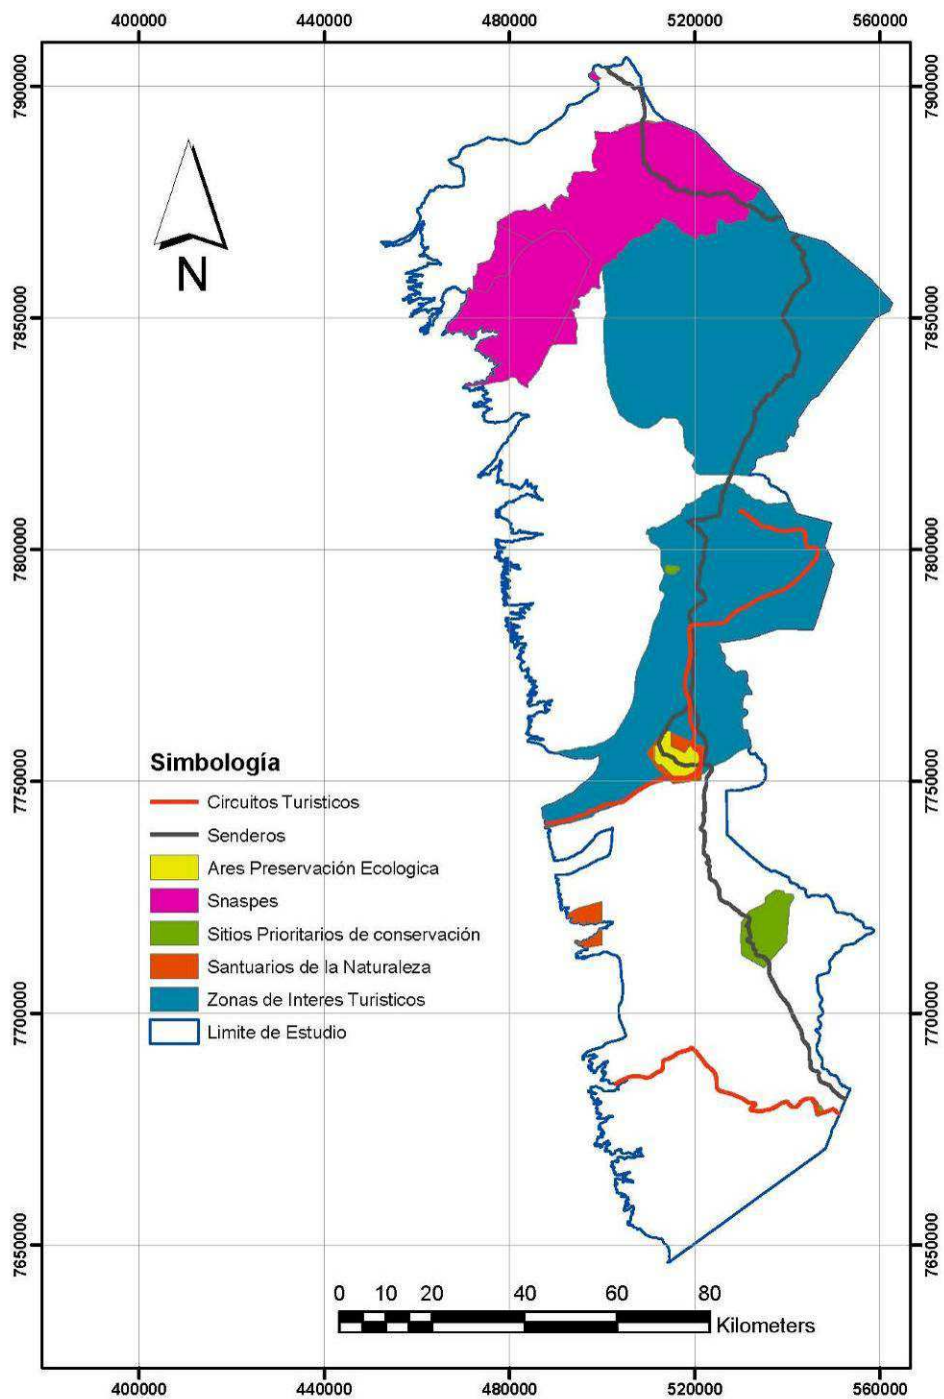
400000 440000 480000 520000 560000

7900000 7850000 7800000 7750000 7700000 7650000

N

Simbología
Circuitos Turisticos
Senderos
Ares Preservación Ecologica
Snaspes
Sitios Prioritarios de conservación
Santuarios de la Naturaleza
Zonas de Interes Turisticos
Limite de Estudio

0 10 20 40 60 80
Kilometers

7900000 7850000 7800000 7750000 7700000 7650000

400000 440000 480000 520000 560000